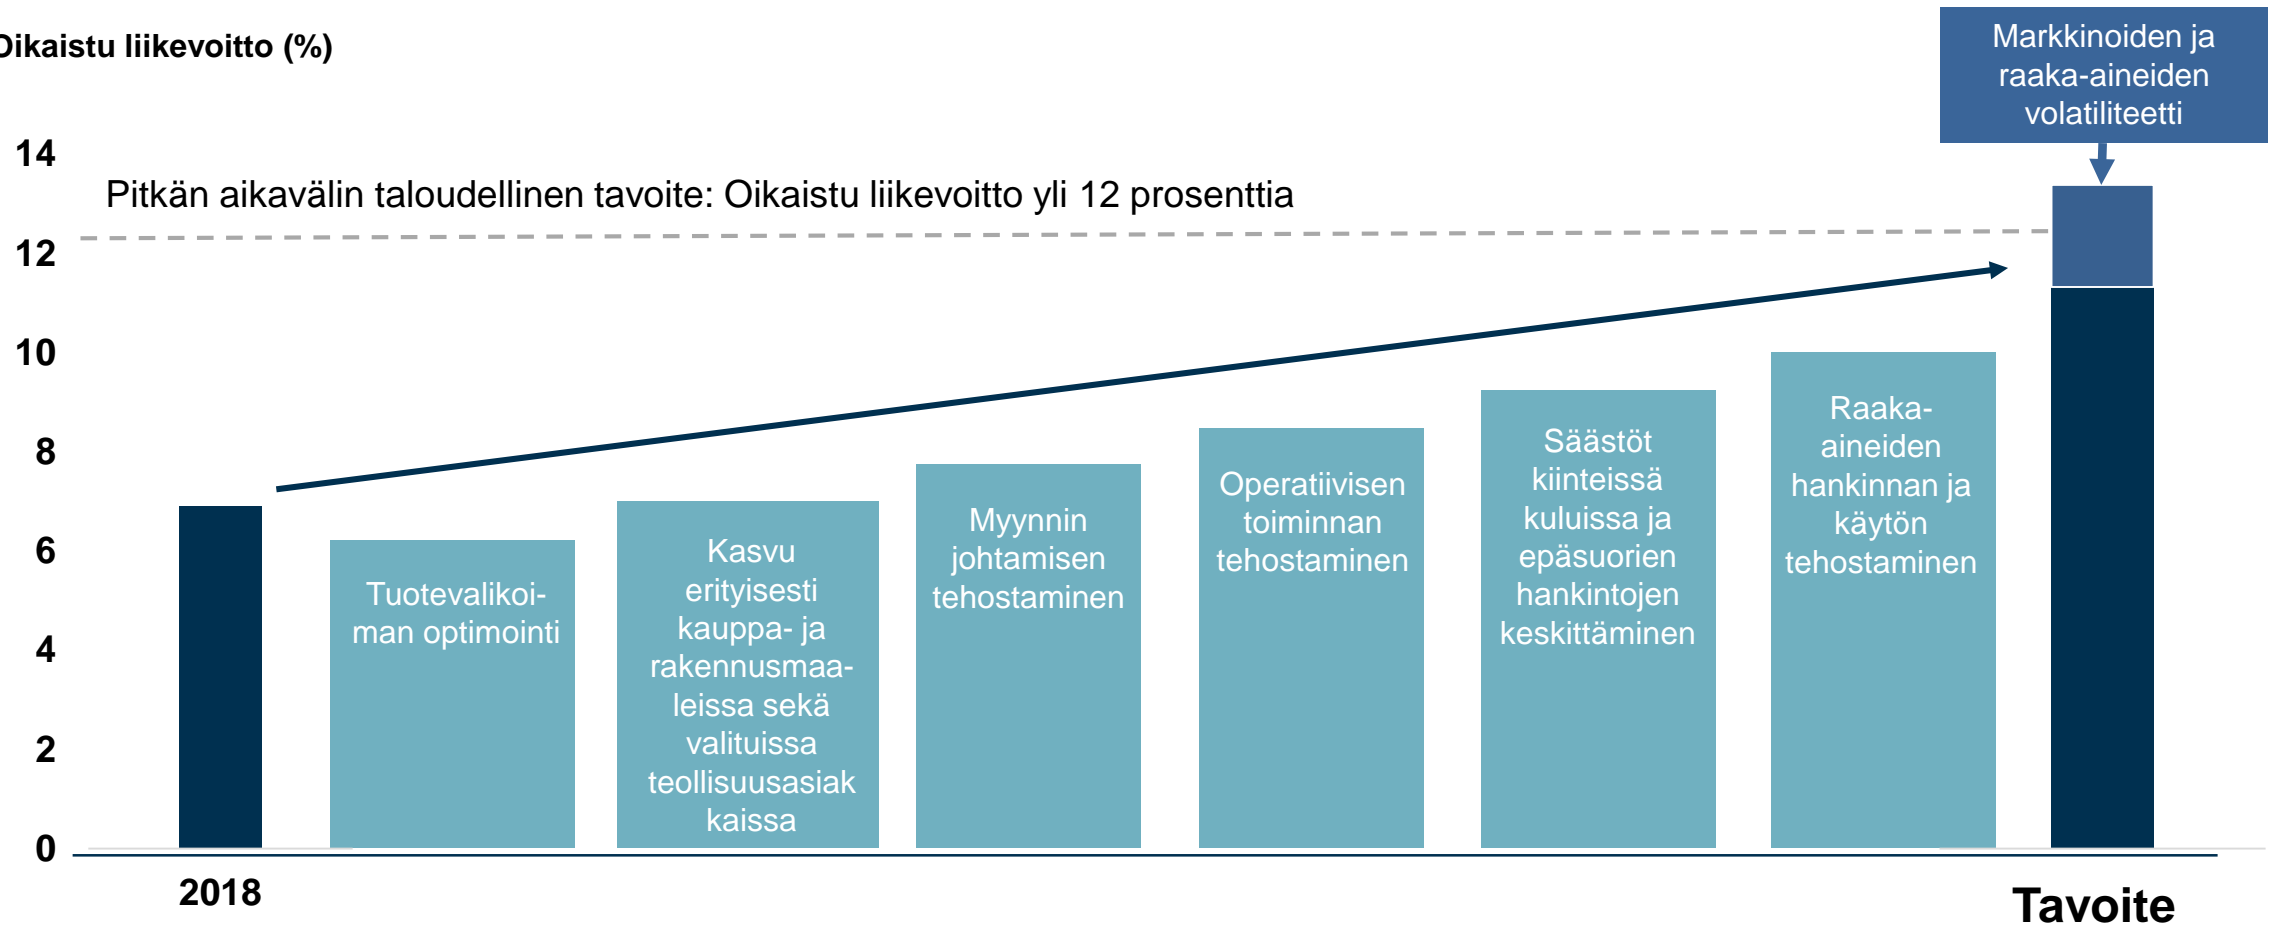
Oikaistu liikevoitto (%)

Markkinoiden ja raaka-aineiden volatiliteetti

14

Pitkän aikavälin taloudellinen tavoite: Oikaistu liikevoitto yli 12 prosenttia

12

10

8

6

4

2

0

Tuotevalikoiman optimointi

Kasvu erityisesti kauppa- ja rakennusmaaleissa sekä valituissa teollisuusasiak kaissa

Myynnin johtamisen tehostaminen

Operatiivisen toiminnan tehostaminen

Säästöt kiinteissä kuluissa ja epäsuorien hankintojen keskittäminen

Raaka-aineiden hankinnan ja käytön tehostaminen

2018

Tavoite